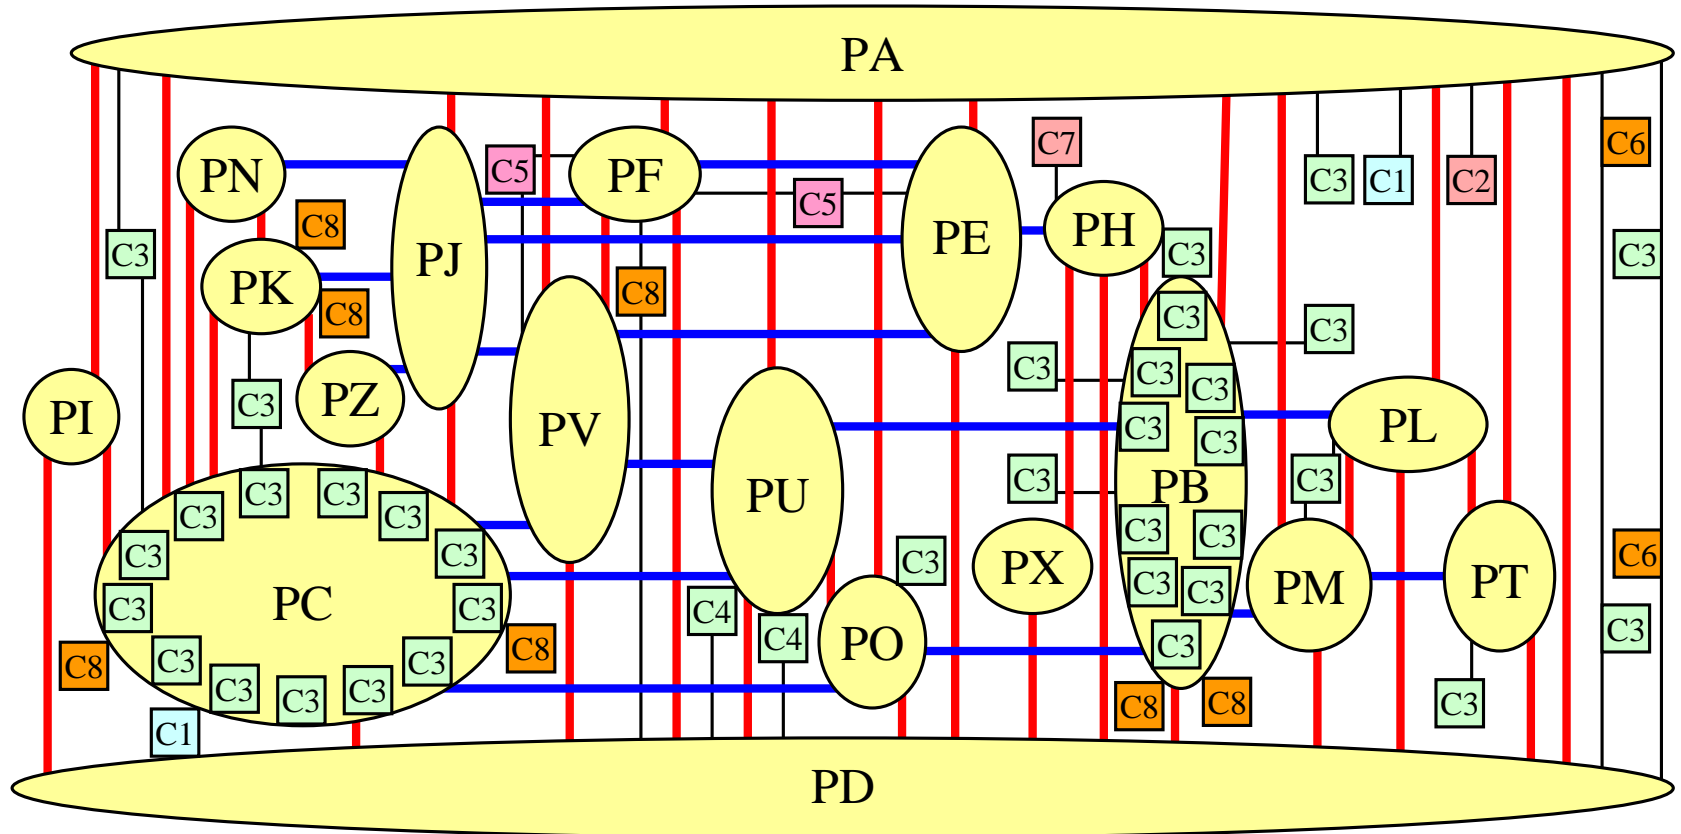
PA

C5 C7 C3 C1 C2 C6

PN PF C5 PE PH C3

C3 C8 PJ C3

PK C8 C3 C3

C8 C3

PI C3 PZ PV C3 C3

C3 C3 PL

C3 C3 C3 PU C3

C3 C3 C3 PB C3

C3 C3 C3 C3 C3

C3 PC C3 C3 PX C3 C3 PM PT C6

C3 C3 C4 C3 C3

C8 C3 C3 C8 C4 PO C3 C3

C3 C3 C3 C3 C8 C8 C3

C1

PD